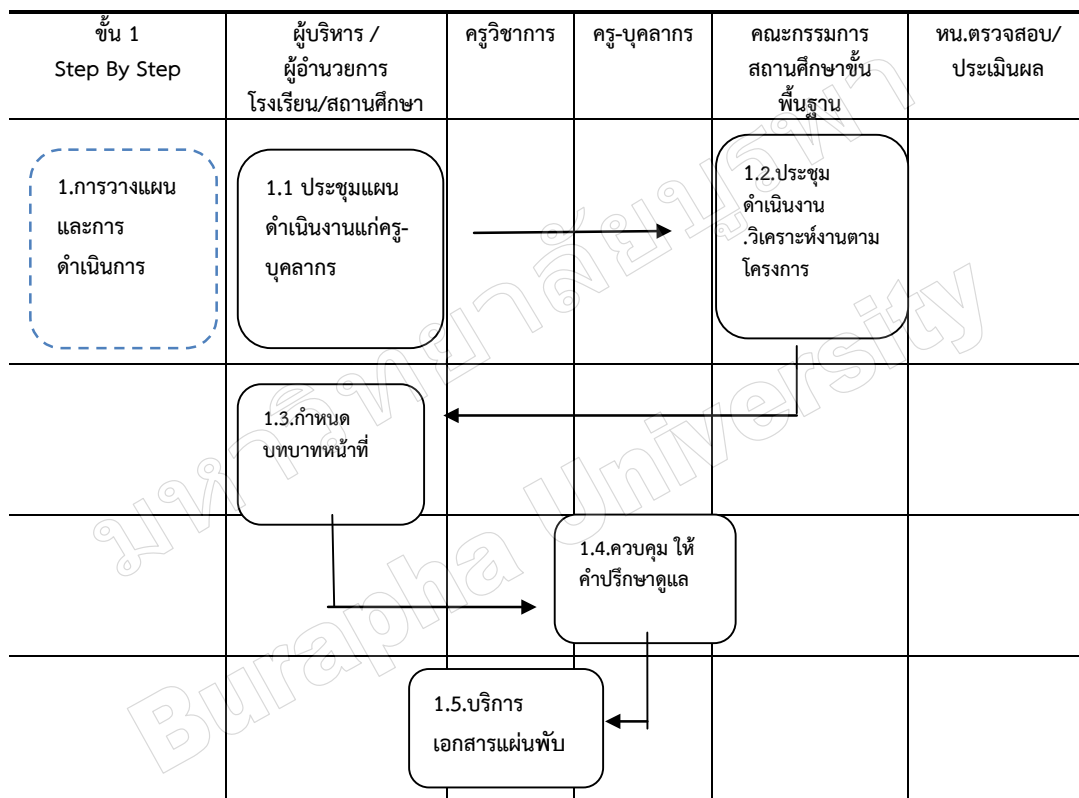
| ขั้น 1 Step By Step | ผู้บริหาร / ผู้อำนวยการ โรงเรียน/สถานศึกษา | ครูวิชาการ | ครู-บุคลากร | คณะกรรมการ สถานศึกษาขั้นพื้นฐาน | หน.ตรวจสอบ/ประเมินผล |
|---|---|---|---|---|---|
| 1.การวางแผน และการ ดำเนินการ | 1.1 ประชุมแผนดำเนินงานแก่ครู-บุคลากร | | | 1.2.ประชุม ดำเนินงาน .วิเคราะห์งานตาม โครงการ | |
| | 1.3.กำหนด บทบาทหน้าที่ | | | | |
| | | | 1.4.ควบคุม ให้คำปรึกษาดูแล | | |
| | | 1.5.บริการ เอกสารแผ่นพับ | | | |

มหาวิทยาลัยบูรพา Burapha University